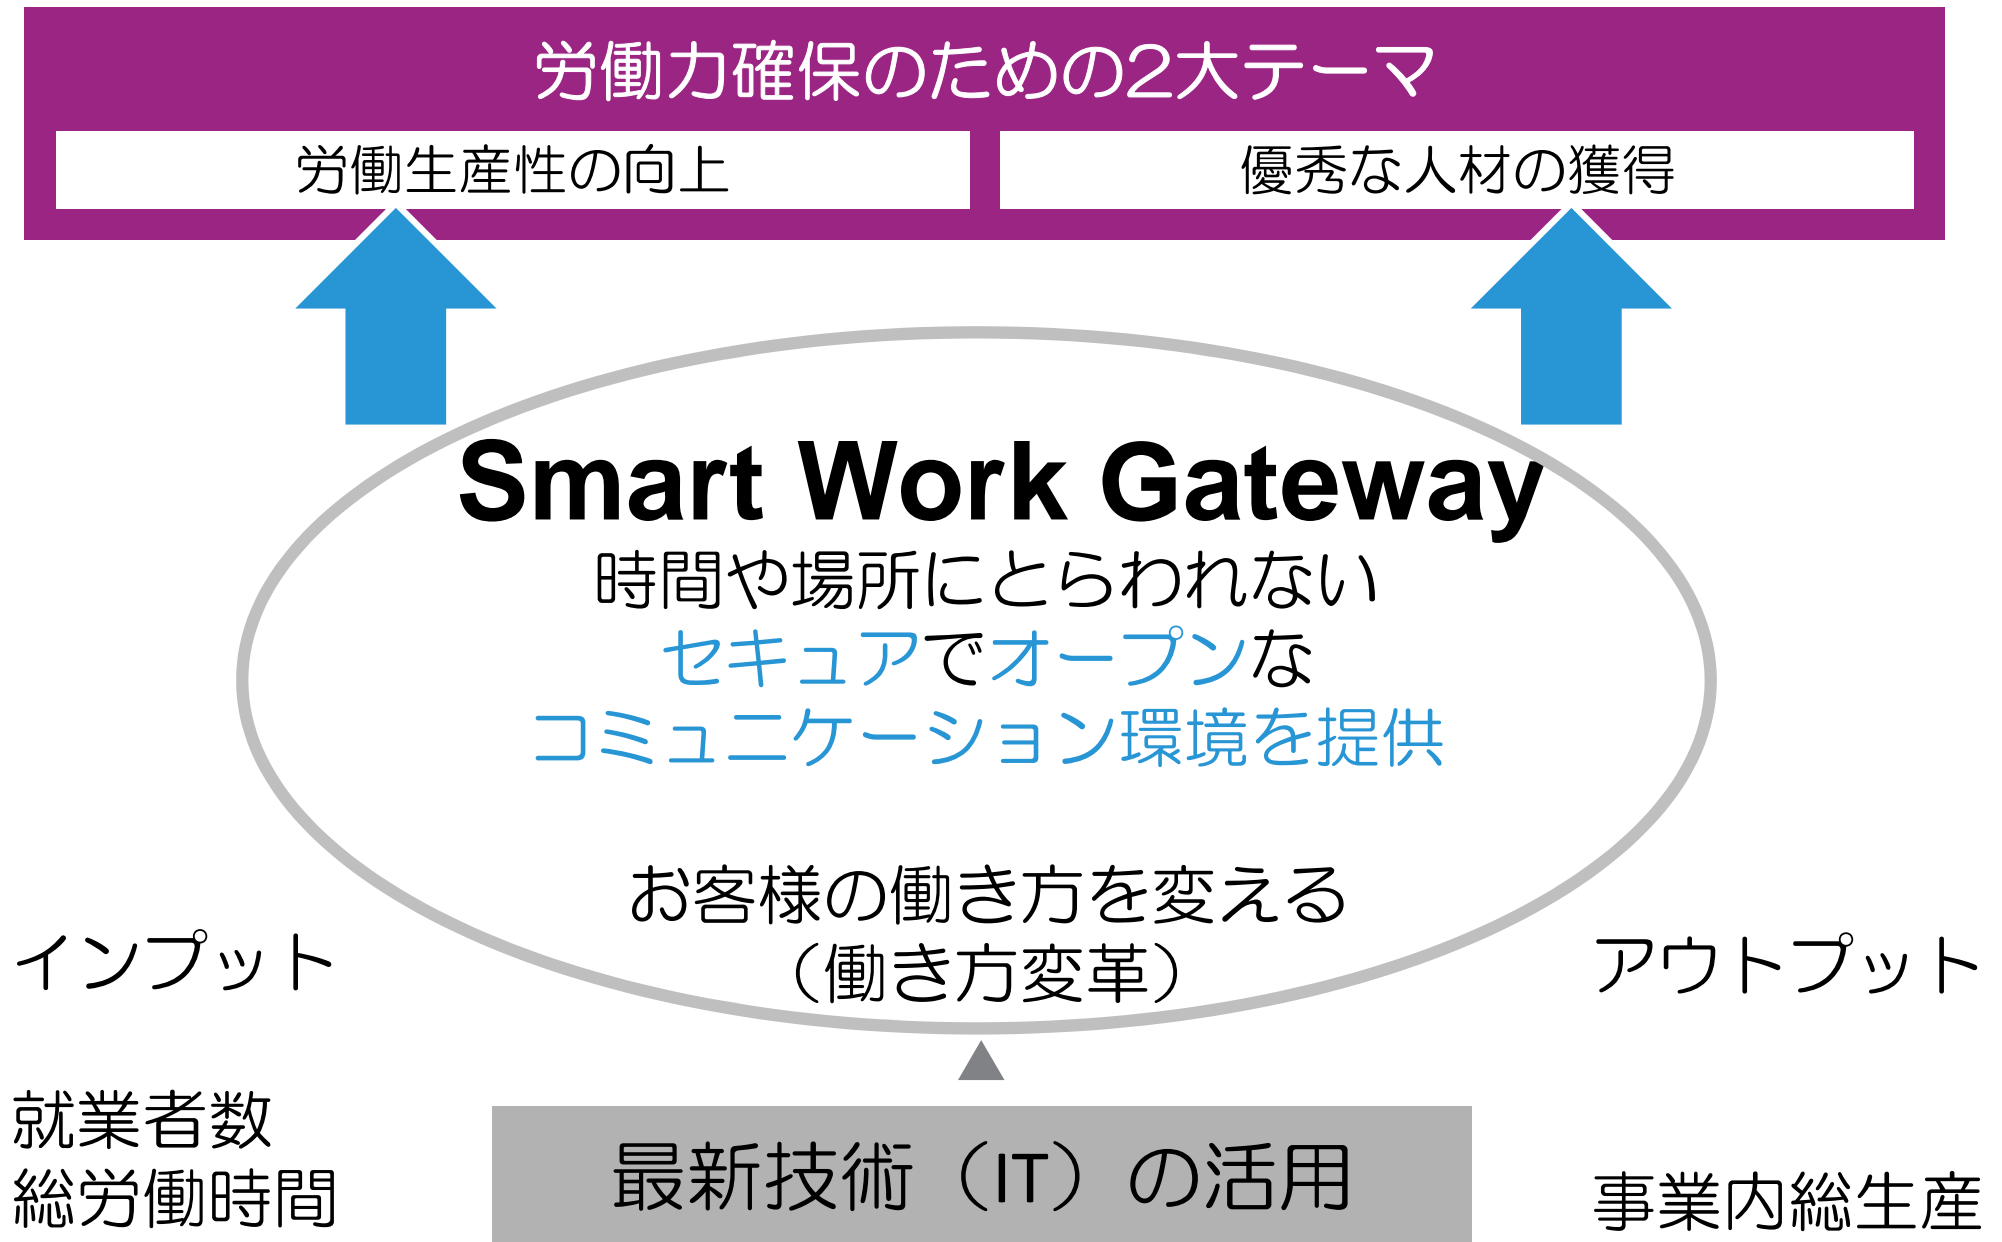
労働力確保のための2大テーマ

労働生産性の向上

優秀な人材の獲得

Smart Work Gateway
時間や場所にとらわれない
セキュアでオープンな
コミュニケーション環境を提供

お客様の働き方を変える
（働き方変革）

インプット

アウトプット

就業者数
総労働時間

最新技術（IT）の活用

事業内総生産